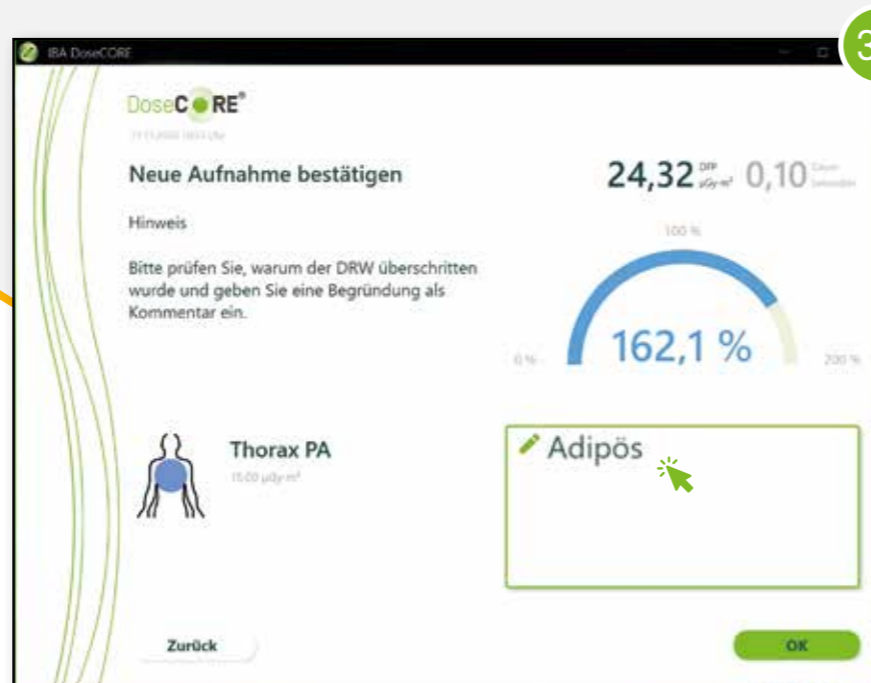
IBA DoseCORE

3

DoseCORE®

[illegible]

Neue Aufnahme bestätigen

24,32 DFP µGy·m² 0,10 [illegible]

Hinweis

100 %

Bitte prüfen Sie, warum der DRW überschritten wurde und geben Sie eine Begründung als Kommentar ein.

0 %

162,1 %

200 %

Thorax PA

15,00 µGy·m²

Adipös

Zurück

OK